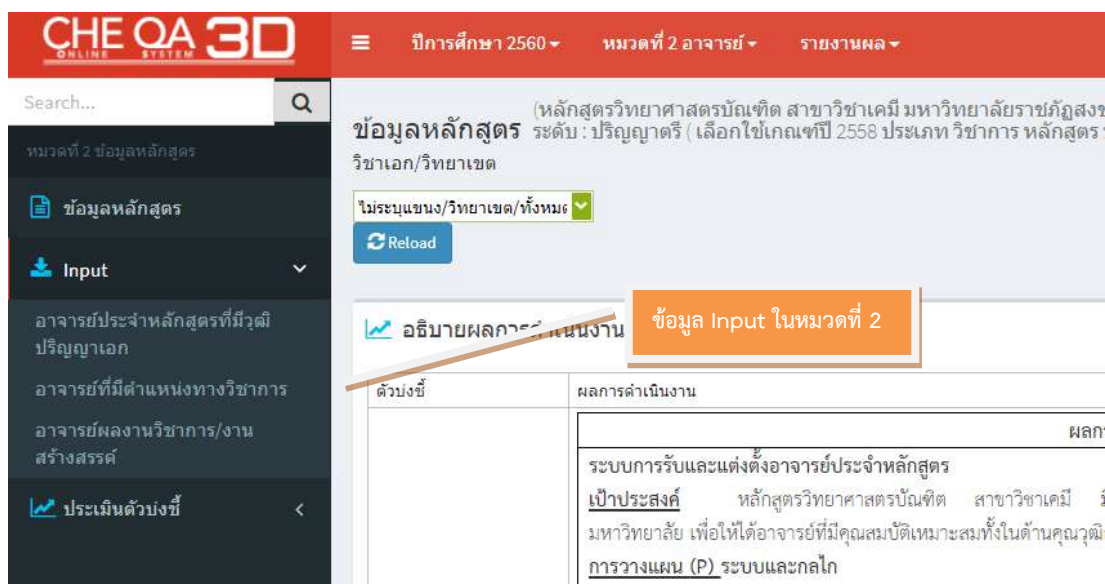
CHE QA 3D
ONLINE SYSTEM

ปีการศึกษา 2560 หมวดที่ 2 อาจารย์ รายงานผล

Search...

หมวดที่ 2 ข้อมูลหลักสูตร

ข้อมูลหลักสูตร

Input

อาจารย์ประจำหลักสูตรที่มีวุฒิปริญญาเอก

อาจารย์ที่มีตำแหน่งทางวิชาการ

อาจารย์ผลงานวิชาการ/งานสร้างสรรค์

ประเมินตัวบ่งชี้

ข้อมูลหลักสูตร (หลักสูตรวิทยาศาสตรบัณฑิต สาขาวิชาเคมี มหาวิทยาลัยราชภัฏสงข ระดับ : ปริญญาตรี ( เลือกใช้เกณฑ์ปี 2558 ประเภท วิชาการ หลักสูตร

วิชาเอก/วิทยาเขต

ไม่ระบุแขนง/วิทยาเขต/ทั้งหมด

Reload

อธิบายผลการดำเนินงาน

ข้อมูล Input ในหมวดที่ 2

| ตัวบ่งชี้ | ผลการดำเนินงาน |
|---|---|
| | ผลก |
| | ระบบการรับและแต่งตั้งอาจารย์ประจำหลักสูตร<br>เป้าประสงค์ หลักสูตรวิทยาศาสตรบัณฑิต สาขาวิชาเคมี ม<br>มหาวิทยาลัย เพื่อให้ได้อาจารย์ที่มีคุณสมบัติเหมาะสมทั้งในด้านคุณวุฒิ<br>การวางแผน (P) ระบบและกลไก |